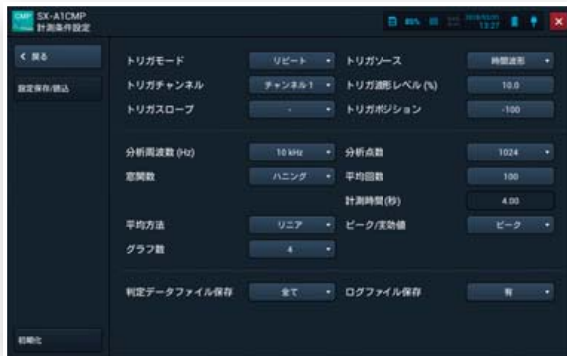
CMP SX-A1CMP
計測条件設定

85%
2018/03/01 13:27

< 戻る
設定保存/読込
初期化

トリガモード | リピート
トリガソース | 時間波形
トリガチャンネル | チャンネル1
トリガ波形レベル (%) | 10.0
トリガスロープ | -
トリガポジション | -100

分析周波数 (Hz) | 10 kHz
分析点数 | 1024
窓関数 | ハニング
平均回数 | 100
計測時間(秒) | 4.00
平均方法 | リニア
ピーク/実効値 | ピーク
グラフ数 | 4

判定データファイル保存 | 全て
ログファイル保存 | 有